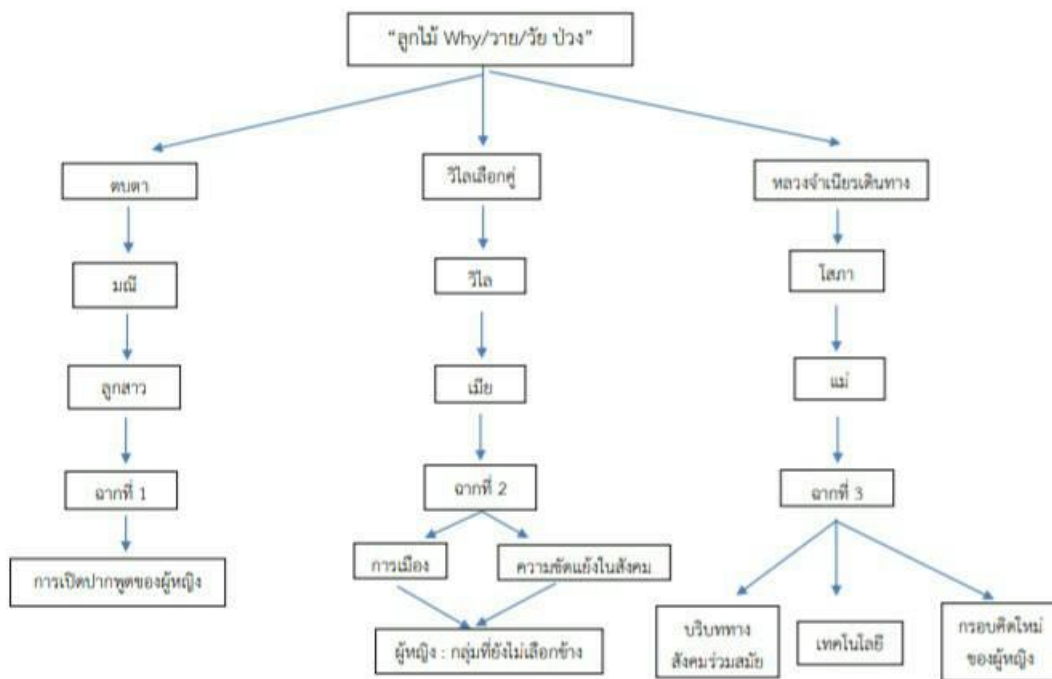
"ลูกไม้ Why/วาย/วัย ป่วง"

ตบตา

มณี

ลูกสาว

ฉากที่ 1

การเปิดปากพูดของผู้หญิง

วิไลเลือกคู่

วิไล

เมีย

ฉากที่ 2

การเมือง

ความขัดแย้งในสังคม

ผู้หญิง : กลุ่มที่ยังไม่เลือกข้าง

หลวงจำเนียรเดินทาง

โสภา

แม่

ฉากที่ 3

บริบททางสังคมร่วมสมัย

เทคโนโลยี

กรอบคิดใหม่ของผู้หญิง